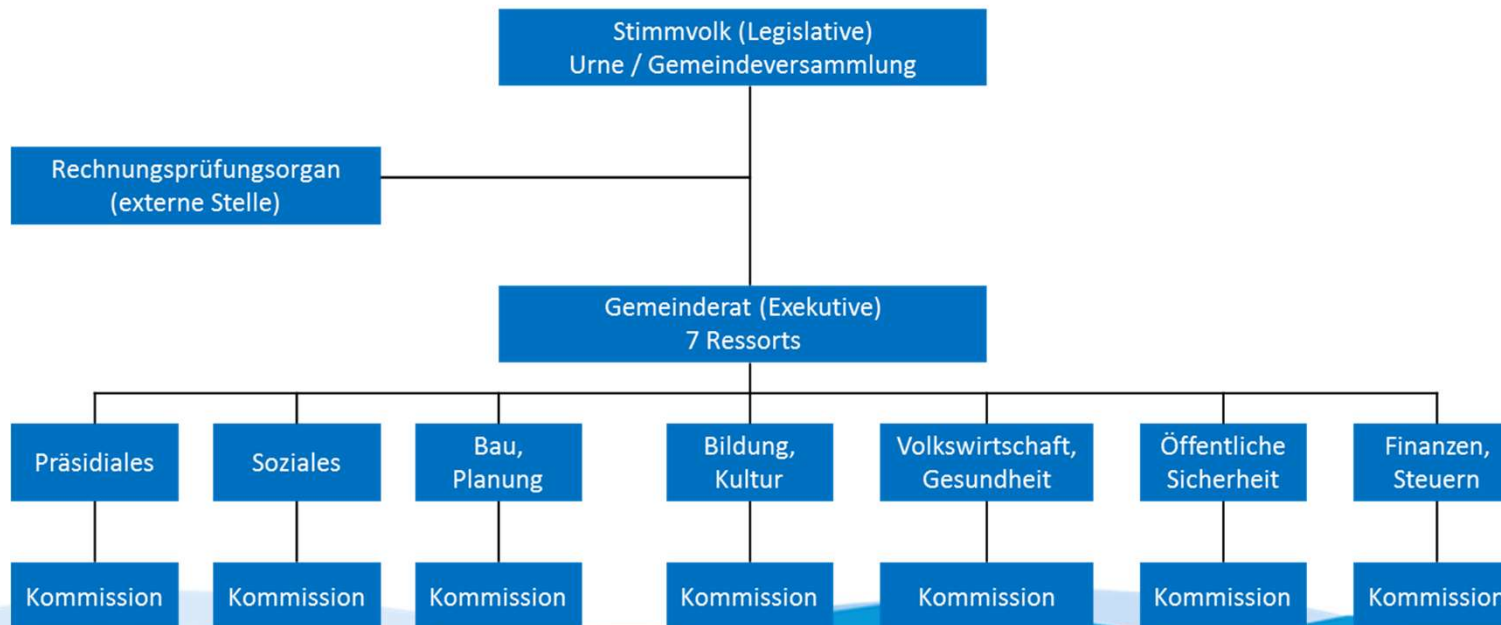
Stimmvolk (Legislative)
Urne / Gemeindeversammlung

Rechnungsprüfungsorgan
(externe Stelle)

Gemeinderat (Exekutive)
7 Ressorts

Präsidiales

Soziales

Bau, Planung

Bildung, Kultur

Volkswirtschaft, Gesundheit

Öffentliche Sicherheit

Finanzen, Steuern

Kommission

Kommission

Kommission

Kommission

Kommission

Kommission

Kommission